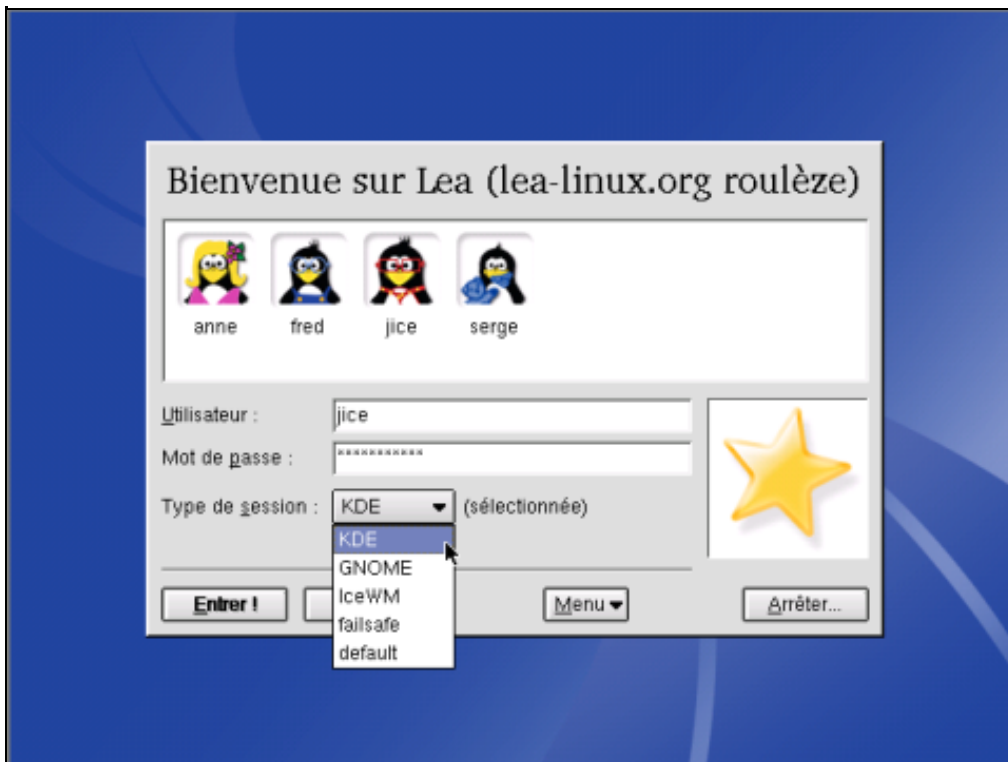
Bienvenue sur Lea (lea-linux.org roulèze)

anne fred jice serge

Utilisateur : jice

Mot de passe : ***********

Type de session : KDE (sélectionnée)

KDE
GNOME
IceWM
failsafe
default

Entrer ! Menu Arrêter...